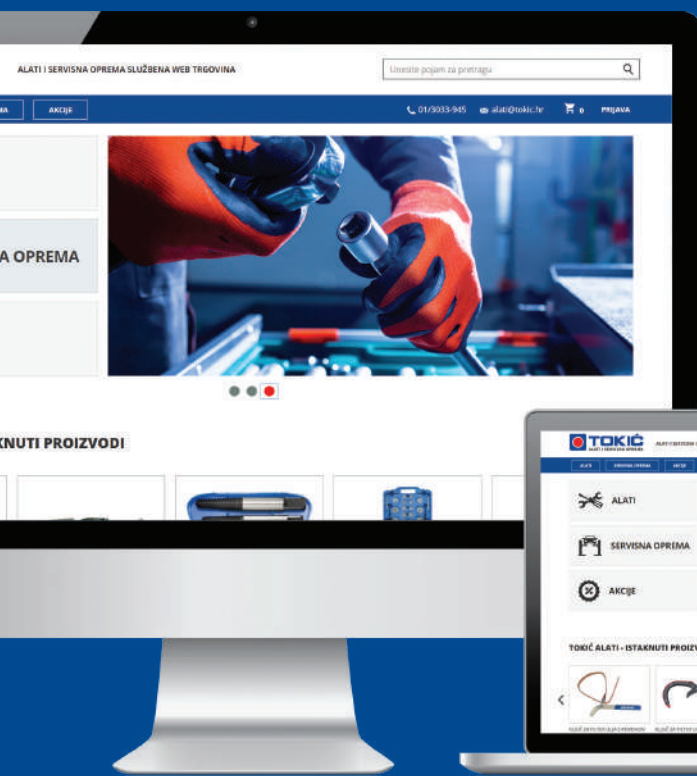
ALATI I SERVISNA OPREMA SLUŽBENA WEB TRGOVINA

Unesite pojam za pretragu

MA AKCIJE

01/3033-945 alati@tokic.hr 0 PRIJAVA

A OPREMA

KNUTI PROIZVODI

TOKIĆ ALATI I SERVISNA OPREMA

ALATI SERVISNA OPREMA AKCIJE

ALATI

SERVISNA OPREMA

AKCIJE

TOKIĆ ALATI - ISTAKNUTI PROIZV